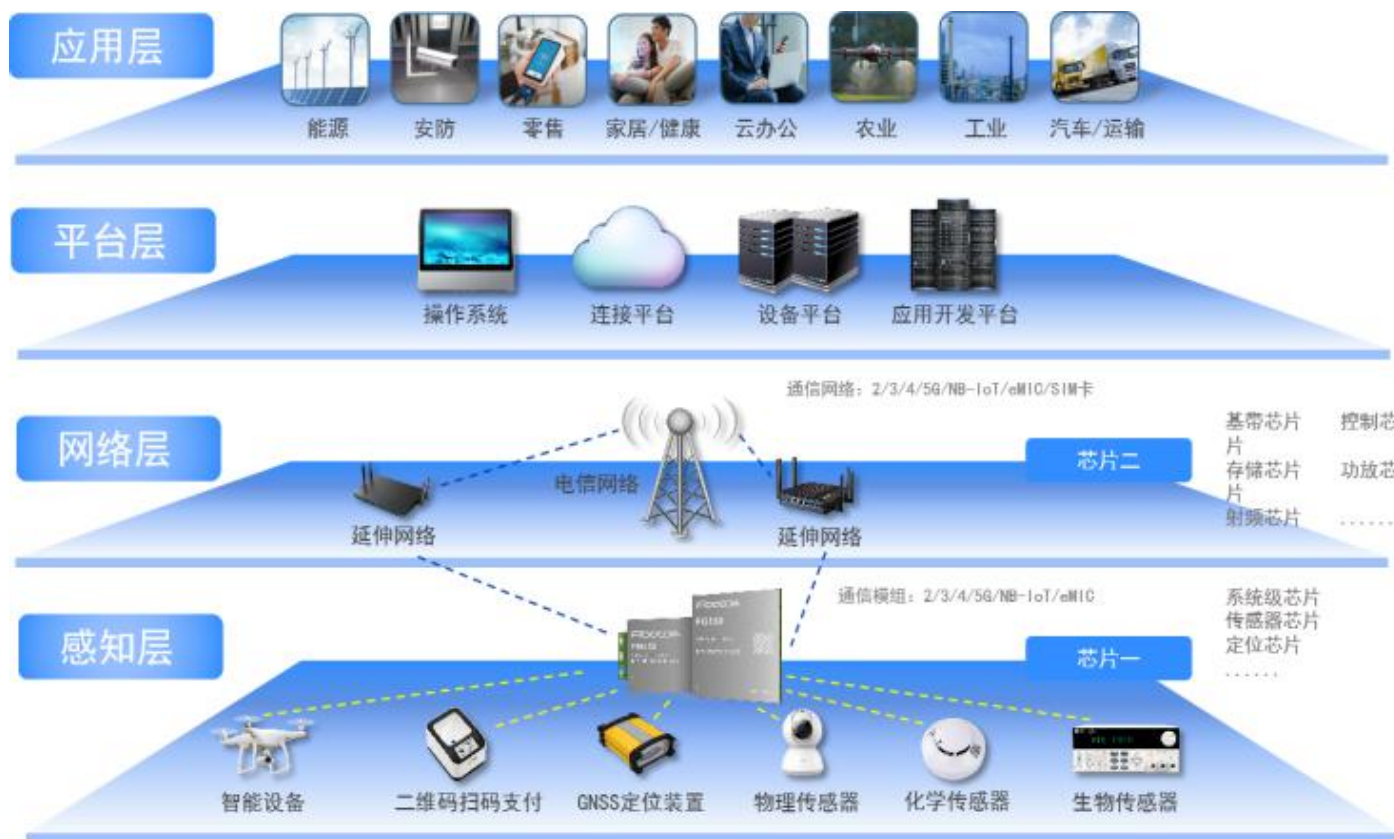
应用层

能源 安防 零售 家居/健康 云办公 农业 工业 汽车/运输

平台层

操作系统 连接平台 设备平台 应用开发平台

通信网络：2/3/4/5G/NB-IoT/eMTC/SIM卡

网络层

电信网络

延伸网络 延伸网络

芯片二

基带芯片 控制芯片
存储芯片 功放芯片
射频芯片 ......

通信模组：2/3/4/5G/NB-IoT/eMTC

感知层

芯片一

系统级芯片
传感器芯片
定位芯片
......

智能设备 二维码扫码支付 GNSS定位装置 物理传感器 化学传感器 生物传感器